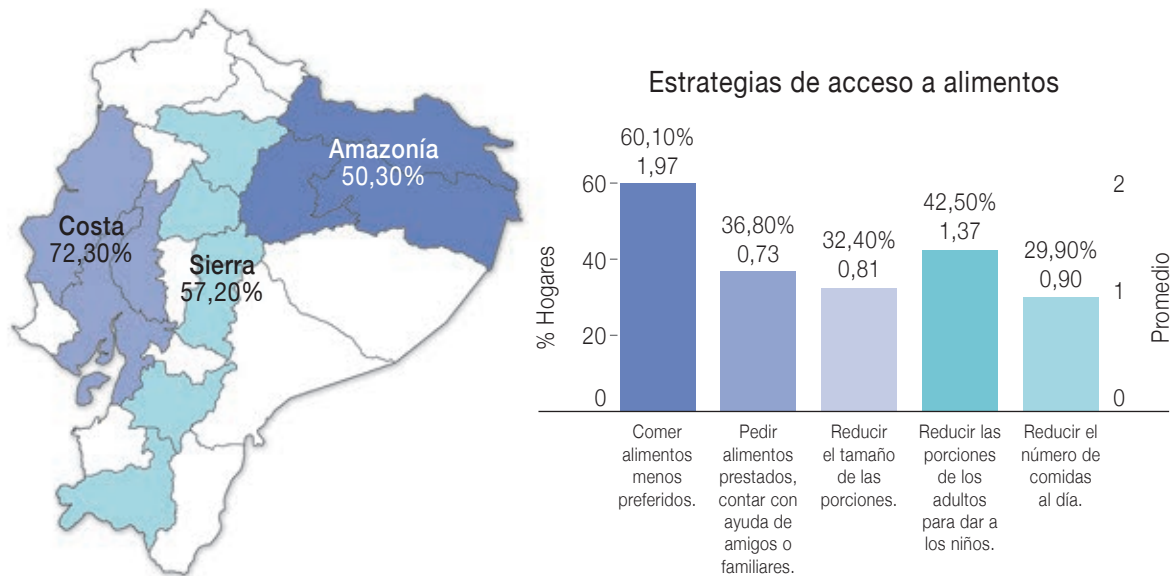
Amazonía
50,30%

Costa
72,30%

Sierra
57,20%

Estrategias de acceso a alimentos

% Hogares

Promedio

60
40
20
0

2
1
0

60,10%
1,97

36,80%
0,73

32,40%
0,81

42,50%
1,37

29,90%
0,90

Comer alimentos menos preferidos.

Pedir alimentos prestados, contar con ayuda de amigos o familiares.

Reducir el tamaño de las porciones.

Reducir las porciones de los adultos para dar a los niños.

Reducir el número de comidas al día.